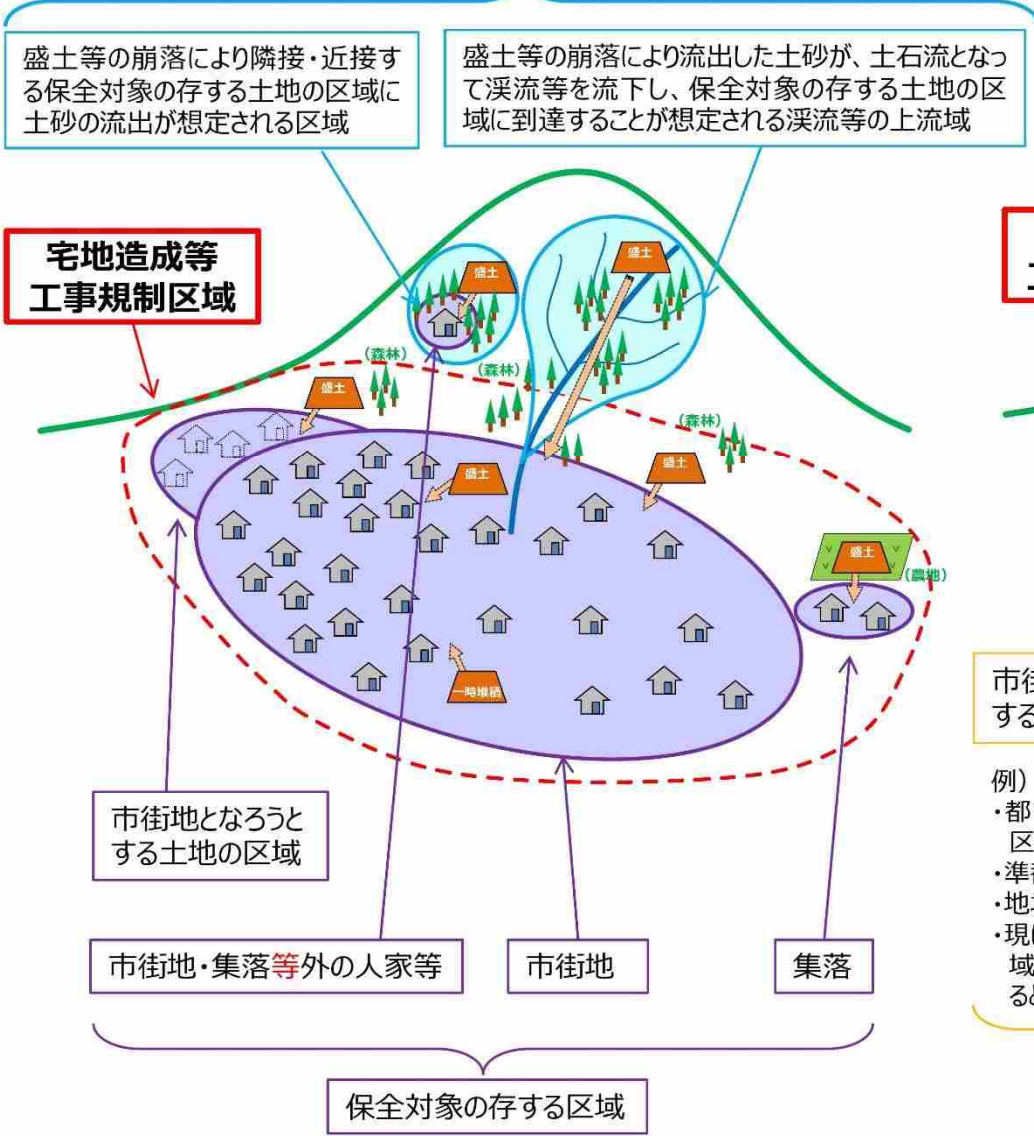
盛土等の崩落により隣接・近接する保全対象の存する土地の区域に土砂の流出が想定される区域

盛土等の崩落により流出した土砂が、土石流となって渓流等を流下し、保全対象の存する土地の区域に到達することが想定される渓流等の上流域

宅地造成等工事規制区域

盛土

盛土

(森林)

(森林)

盛土

(森林)

盛土

盛土

盛土

(農地)

一時堆積

市街地となろうとする土地の区域

市街地・集落等外の人家等

市街地

集落

保全対象の存する区域

市往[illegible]
する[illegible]

例)
・都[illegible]
区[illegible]
・準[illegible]
・地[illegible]
・現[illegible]
域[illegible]
る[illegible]